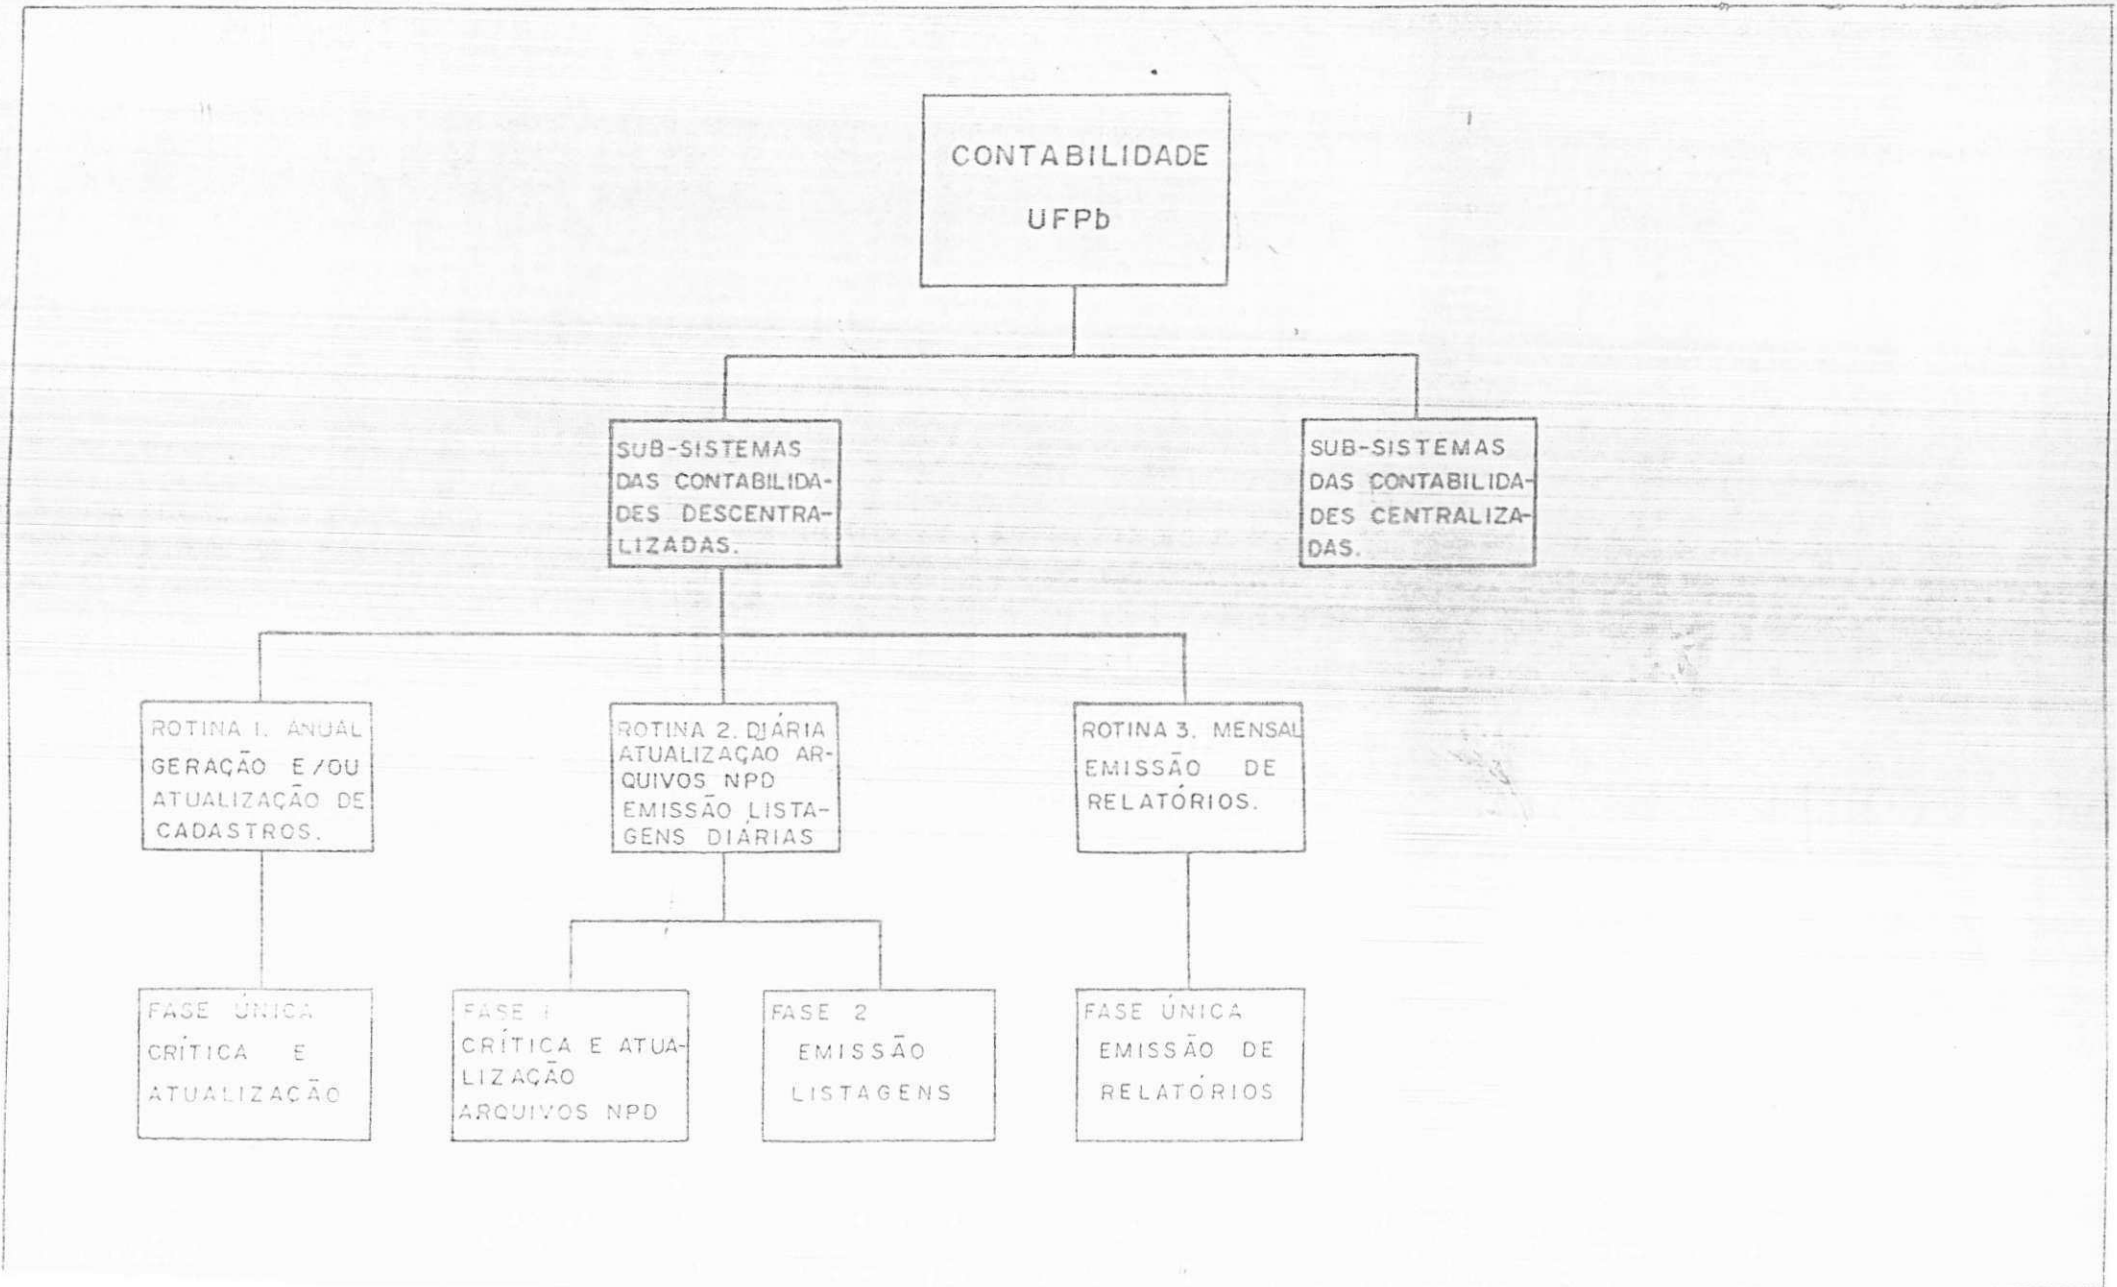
CONTABILIDADE
UFPb

SUB-SISTEMAS DAS CONTABILIDADES DESCENTRALIZADAS.

SUB-SISTEMAS DAS CONTABILIDADES CENTRALIZADAS.

ROTINA 1. ANUAL
GERAÇÃO E/OU ATUALIZAÇÃO DE CADASTROS.

ROTINA 2. DIÁRIA
ATUALIZAÇAO ARQUIVOS NPD
EMISSÃO LISTAGENS DIÁRIAS

ROTINA 3. MENSAL
EMISSÃO DE RELATÓRIOS.

FASE ÚNICA
CRÍTICA E ATUALIZAÇÃO

FASE 1
CRÍTICA E ATUALIZAÇÃO ARQUIVOS NPD

FASE 2
EMISSÃO LISTAGENS

FASE ÚNICA
EMISSÃO DE RELATÓRIOS